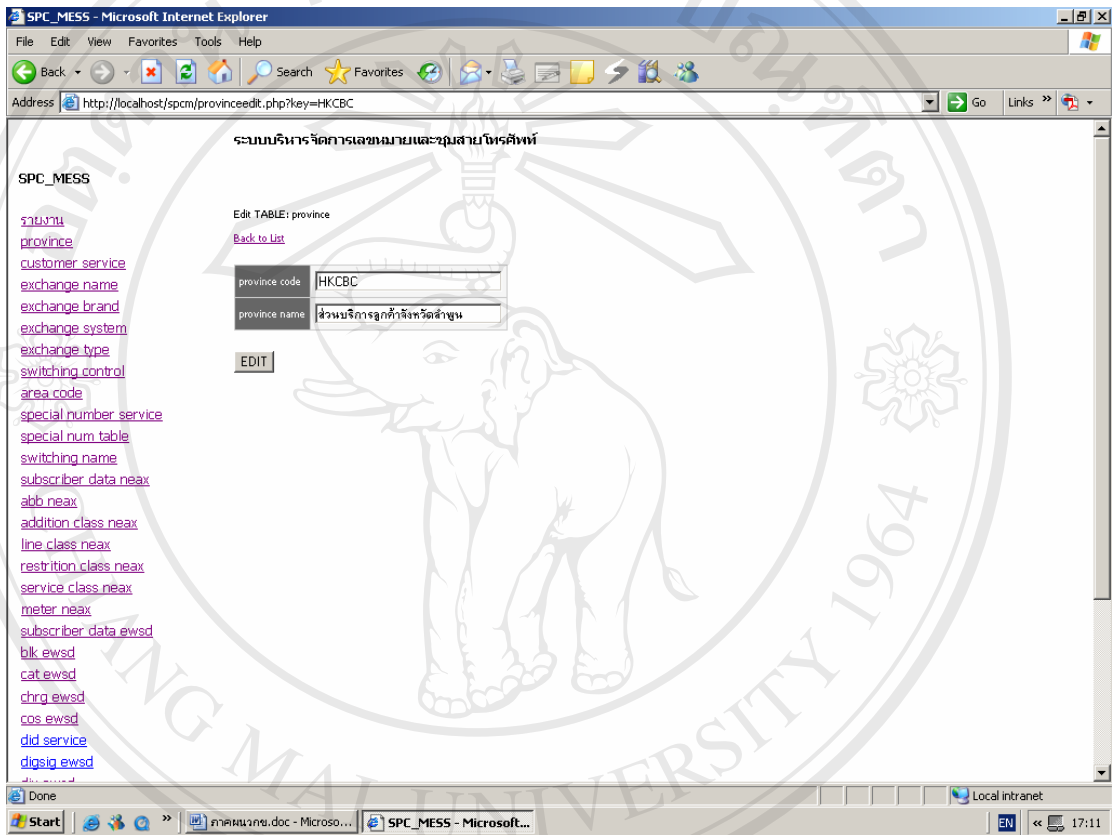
SPC_MESS - Microsoft Internet Explorer

File Edit View Favorites Tools Help

Back Search Favorites

Address http://localhost/spcm/provinceedit.php?key=HKCBC Go Links

ระบบบริหารจัดการเลขหมายและชุมสายโทรศัพท์

SPC_MESS

รายงาน
province
customer service
exchange name
exchange brand
exchange system
exchange type
switching control
area code
special number service
special num table
switching name
subscriber data neax
abb neax
addition class neax
line class neax
restrition class neax
service class neax
meter neax
subscriber data ewsd
blk ewsd
cat ewsd
chrg ewsd
cos ewsd
did service
digsig ewsd

Edit TABLE: province

Back to List

| province code | HKCBC |
|---|---|
| province name | ส่วนบริการลูกค้าจังหวัดลำพูน |

EDIT

Done Local intranet

Start ภาคผนวกข.doc - Microso... SPC_MESS - Microsoft... EN 17:11

CHIANG MAI UNIVERSITY 1964